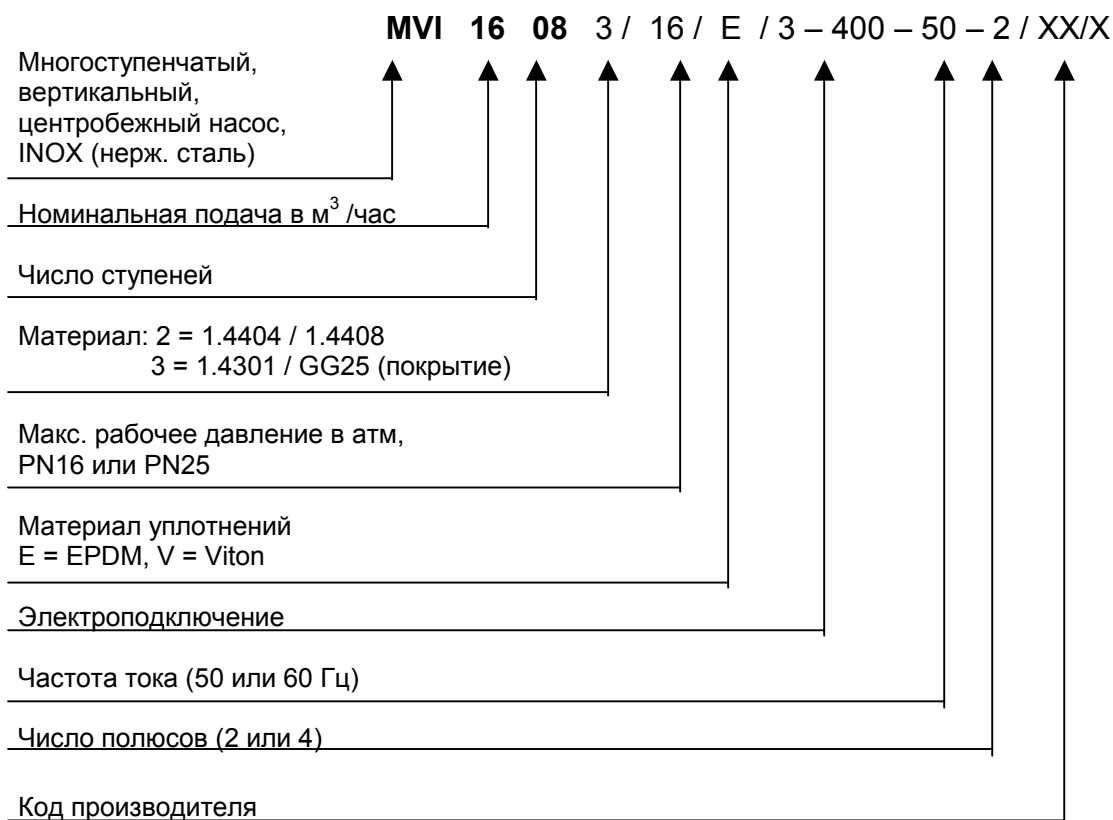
**MVI 16 08** 3 / 16 / E / 3 – 400 – 50 – 2 / XX/X

Многоступенчатый, вертикальный, центробежный насос, INOX (нерж. сталь)

Номинальная подача в м$^3$ /час

Число ступеней

Материал: 2 = 1.4404 / 1.4408
3 = 1.4301 / GG25 (покрытие)

Макс. рабочее давление в атм, PN16 или PN25

Материал уплотнений
E = EPDM, V = Viton

Электроподключение

Частота тока (50 или 60 Гц)

Число полюсов (2 или 4)

Код производителя